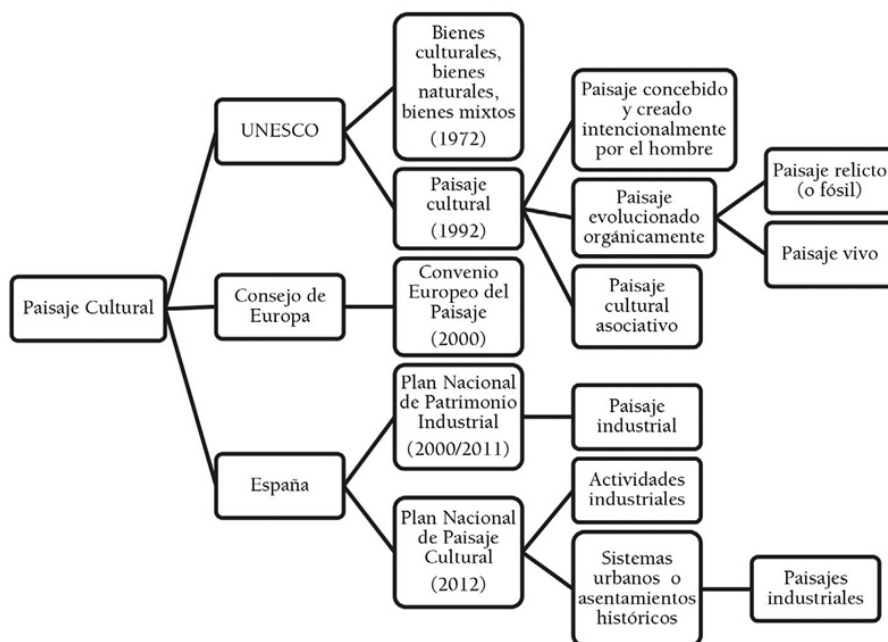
Paisaje Cultural

UNESCO

Bienes culturales, bienes naturales, bienes mixtos (1972)

Paisaje cultural (1992)

Paisaje concebido y creado intencionalmente por el hombre

Paisaje evolucionado orgánicamente

Paisaje relicto (o fósil)

Paisaje vivo

Paisaje cultural asociativo

Consejo de Europa

Convenio Europeo del Paisaje (2000)

España

Plan Nacional de Patrimonio Industrial (2000/2011)

Paisaje industrial

Plan Nacional de Paisaje Cultural (2012)

Actividades industriales

Sistemas urbanos o asentamientos históricos

Paisajes industriales